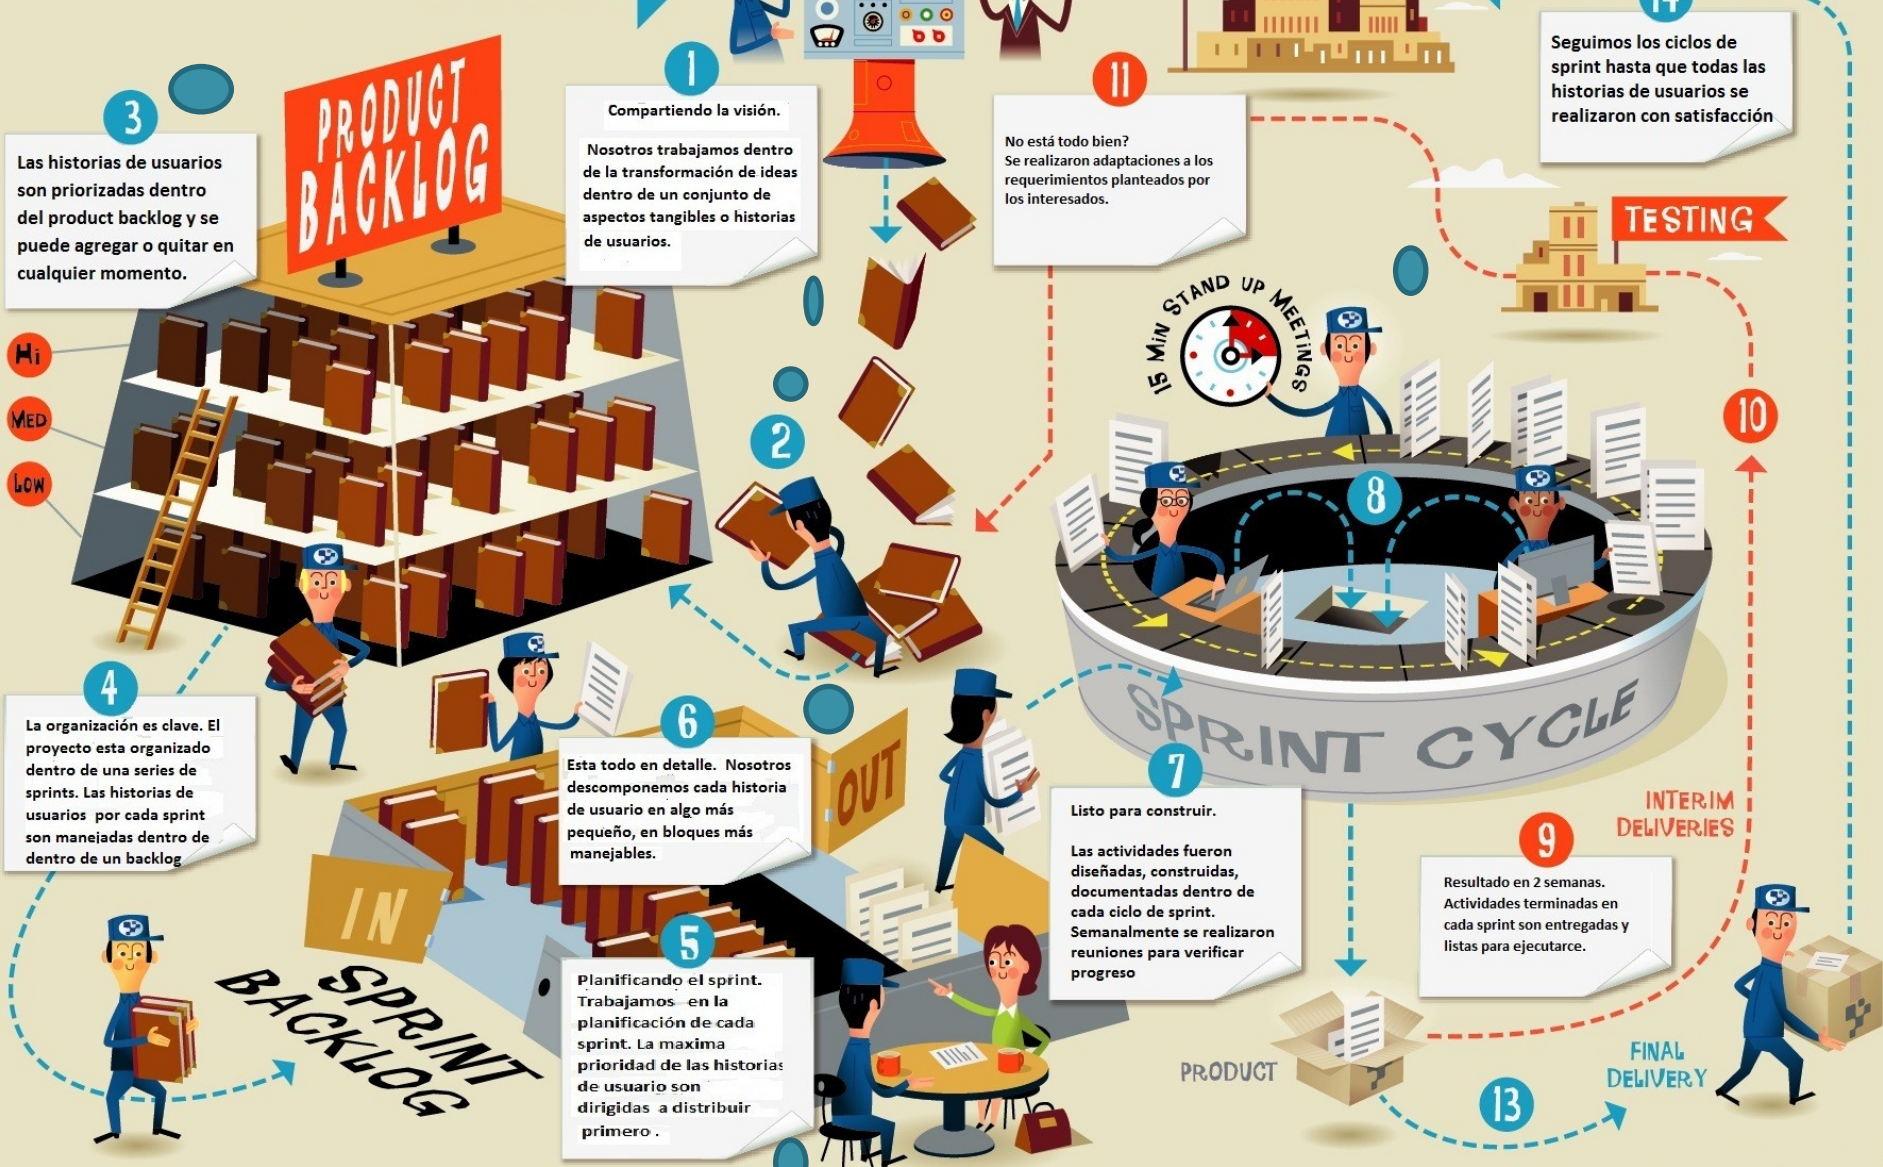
PRODUCT BACKLOG

3
Las historias de usuarios son priorizadas dentro del product backlog y se puede agregar o quitar en cualquier momento.

HI
MED
LOW

1
Compartiendo la visión.

Nosotros trabajamos dentro de la transformación de ideas dentro de un conjunto de aspectos tangibles o historias de usuarios.

11
No está todo bien?
Se realizaron adaptaciones a los requerimientos planteados por los interesados.

14
Seguimos los ciclos de sprint hasta que todas las historias de usuarios se realizaron con satisfacción

TESTING

15 MIN STAND UP MEETINGS

2

8

10

4
La organización es clave. El proyecto esta organizado dentro de una series de sprints. Las historias de usuarios por cada sprint son manejadas dentro de dentro de un backlog

6
Esta todo en detalle. Nosotros descomponemos cada historia de usuario en algo más pequeño, en bloques más manejables.

OUT

SPRINT CYCLE

7
Listo para construir.

Las actividades fueron diseñadas, construidas, documentadas dentro de cada ciclo de sprint. Semanalmente se realizaron reuniones para verificar progreso

INTERIM DELIVERIES

9
Resultado en 2 semanas.
Actividades terminadas en cada sprint son entregadas y listas para ejecutarce.

IN

SPRINT BACKLOG

5
Planificando el sprint. Trabajamos en la planificación de cada sprint. La maxima prioridad de las historias de usuario son dirigidas a distribuir primero .

PRODUCT

13

FINAL DELIVERY